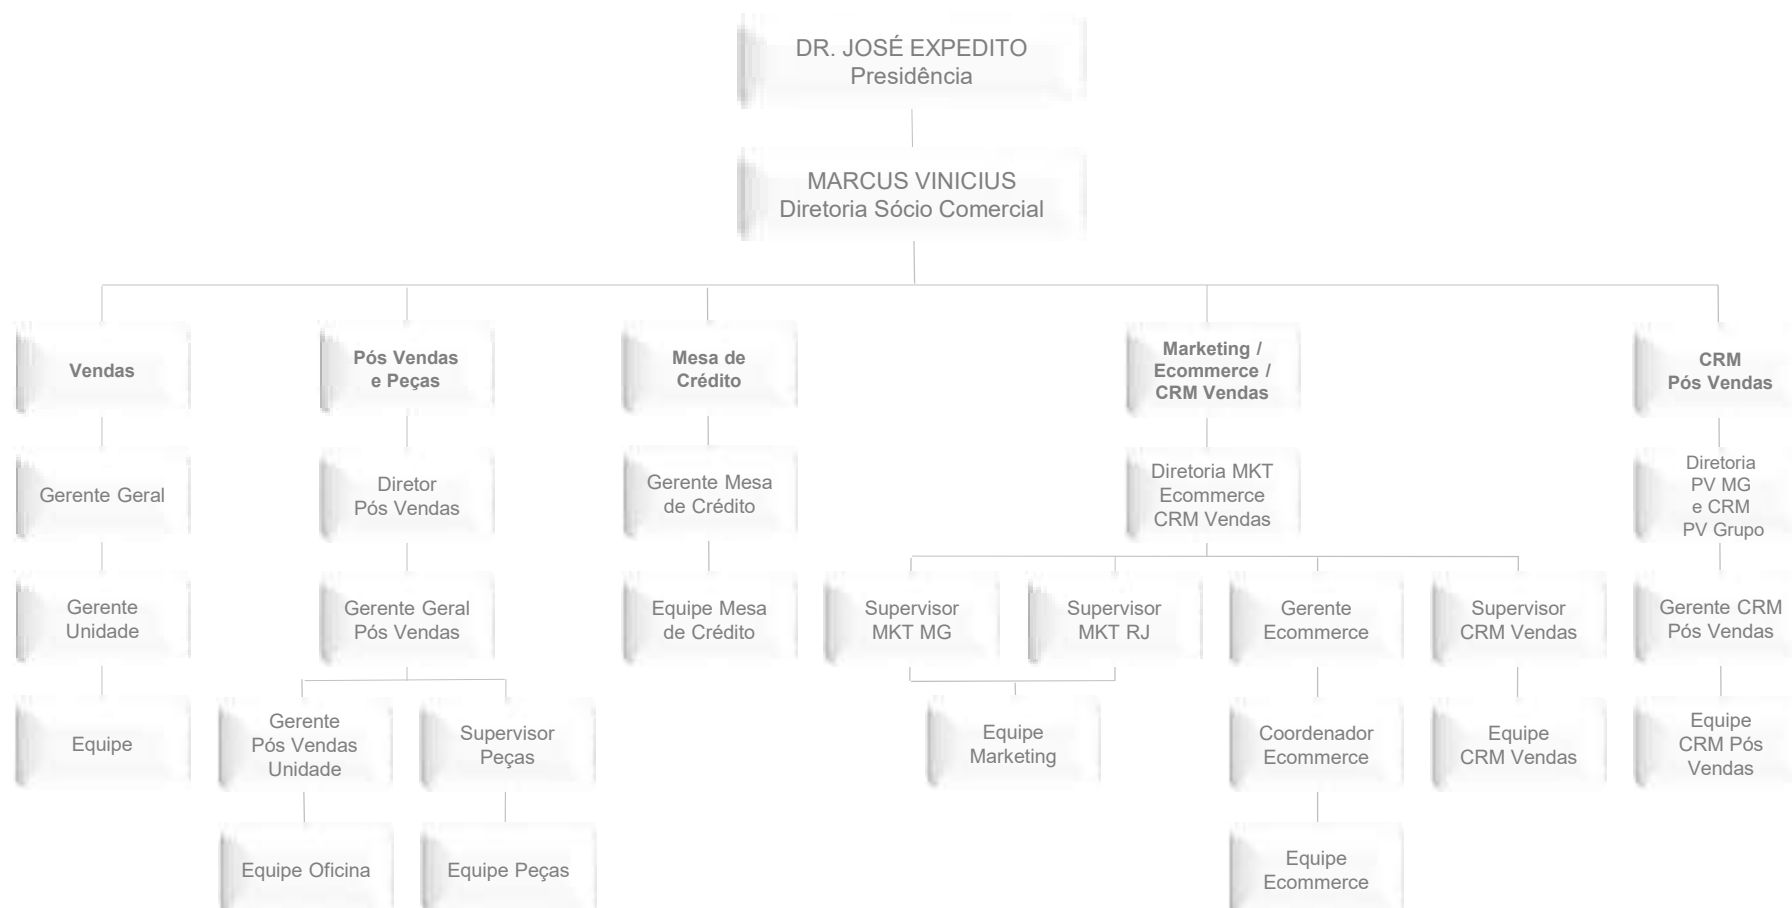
DR. JOSÉ EXPEDITO
Presidência

MARCUS VINICIUS
Diretoria Sócio Comercial

Vendas

Gerente Geral

Gerente Unidade

Equipe

Pós Vendas e Peças

Diretor Pós Vendas

Gerente Geral Pós Vendas

Gerente Pós Vendas Unidade

Equipe Oficina

Supervisor Peças

Equipe Peças

Mesa de Crédito

Gerente Mesa de Crédito

Equipe Mesa de Crédito

Marketing / Ecommerce / CRM Vendas

Diretoria MKT Ecommerce CRM Vendas

Supervisor MKT MG

Supervisor MKT RJ

Equipe Marketing

Gerente Ecommerce

Coordenador Ecommerce

Equipe Ecommerce

Supervisor CRM Vendas

Equipe CRM Vendas

CRM Pós Vendas

Diretoria PV MG e CRM PV Grupo

Gerente CRM Pós Vendas

Equipe CRM Pós Vendas